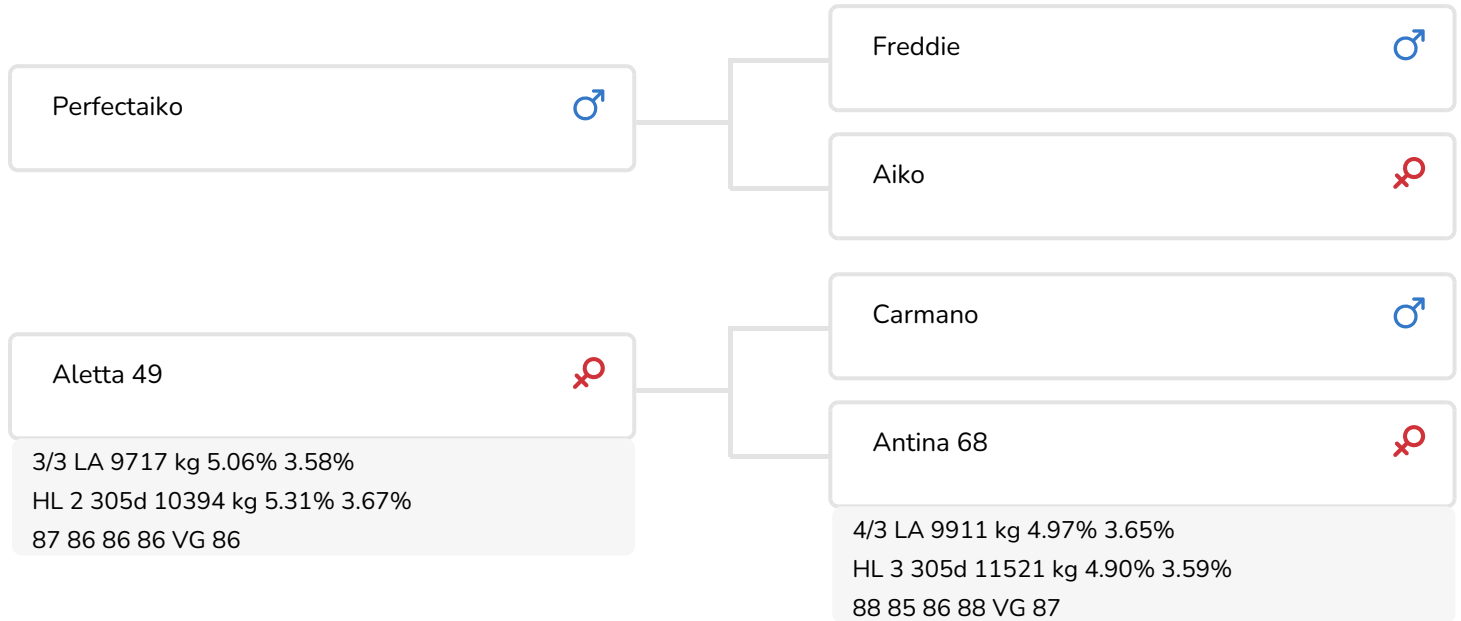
Perfectaiko ♂

Freddie ♂

Aiko ♀

Aletta 49 ♀

3/3 LA 9717 kg 5.06% 3.58%
HL 2 305d 10394 kg 5.31% 3.67%
87 86 86 86 VG 86

Carmano ♂

Antina 68 ♀

4/3 LA 9911 kg 4.97% 3.65%
HL 3 305d 11521 kg 4.90% 3.59%
88 85 86 88 VG 87